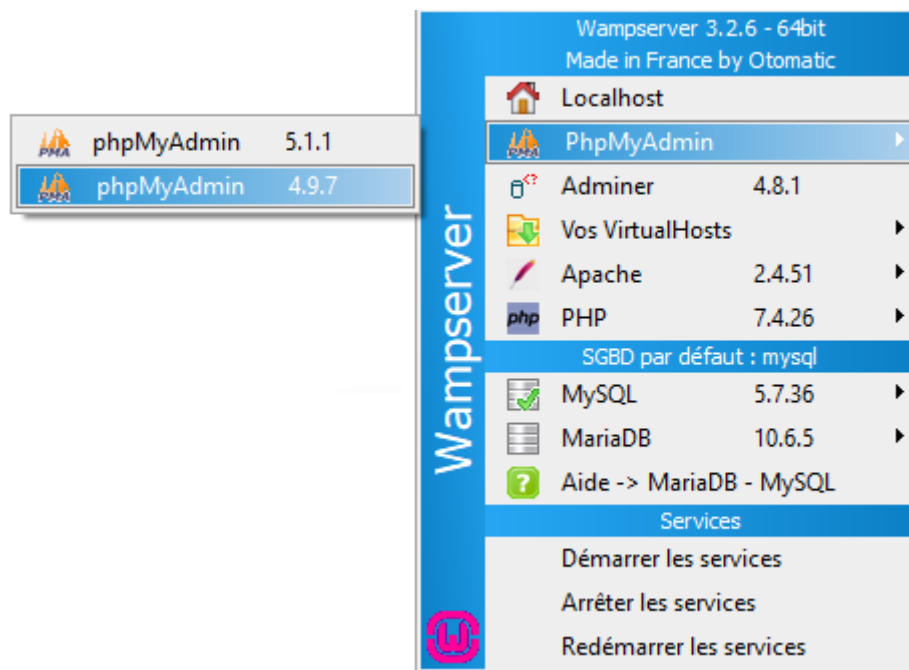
phpMyAdmin 5.1.1
phpMyAdmin 4.9.7

Wampserver

Wampserver 3.2.6 - 64bit
Made in France by Otomatic

Localhost
PhpMyAdmin
Adminer 4.8.1
Vos VirtualHosts
Apache 2.4.51
PHP 7.4.26
SGBD par défaut : mysql
MySQL 5.7.36
MariaDB 10.6.5
Aide -> MariaDB - MySQL
Services
Démarrer les services
Arrêter les services
Redémarrer les services